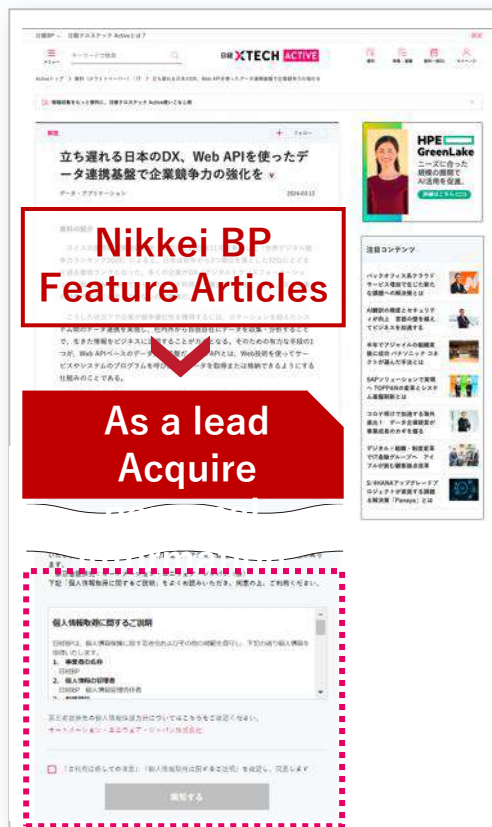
日経BP ＞ 日経クロステック Activeとは？

メニュー　キーワードで検索

日経 XTECH ACTIVE

Activeトップ ＞ 資料（ホワイトペーパー）＞ IT ＞ 立ち遅れる日本のDX、Web APIを使ったデータ連携基盤で企業競争力の強化を

情報収集をもっと便利に。日経クロステック Activeはこんな人向け

解説　＋ フォロー

立ち遅れる日本のDX、Web APIを使ったデータ連携基盤で企業競争力の強化を

データ・アプリケーション　2024.03.13

Nikkei BP
Feature Articles

こうした状況下で企業が競争優位を獲得するには、DXをはじめとしたシステム間のデータ連携を実現し、社内外から効率的にデータを収集・分析することで、生きた情報をビジネスに活用することが求められる。そのための有力な手段の1つが、Web APIベースのデータ連携だ。Web APIとは、Web技術を使ってサービスやシステムのプログラムを呼び出し、データを取得または格納できるようにする仕組みのことである。

As a lead
Acquire

HPE GreenLake
ニーズに合った規模の展開でAI活用を促進。

注目コンテンツ

バックオフィス系クラウドサービス導入で生じた新たな課題への解決策とは

AI駆動の構造とセキュリティが向上　原価の変を変えてビジネスを加速する

半年でアジャイルの組織実践に成功 パナソニック コネクトが選んだ手法とは

SAPソリューションで実現へ TOPPANの変革とスケール展開戦略とは

コロナ禍で加速する海外進出！　データ基盤投資が事業成長のカギを握る

デジタル・組織・制度変革で行動 グループへ アイフルが挑む顧客接点改革

S/4HANAアップグレードプロジェクトが直面する課題＆解決策「Panaya」とは

下記「個人情報取得に関するご説明」をよくお読みいただき、同意の上、ご利用ください。

個人情報取得に関するご説明

日経BPは、個人情報保護に関する法令及びその他の規範を遵守し、下記の通り個人情報を取り扱います。
1. 事業者の名称
日経BP
2. 個人情報の管理者
日経BP　個人情報管理責任者

「ご利用に際しての注意」「個人情報取得に関するご説明」を確認し、同意します

資料を請求する